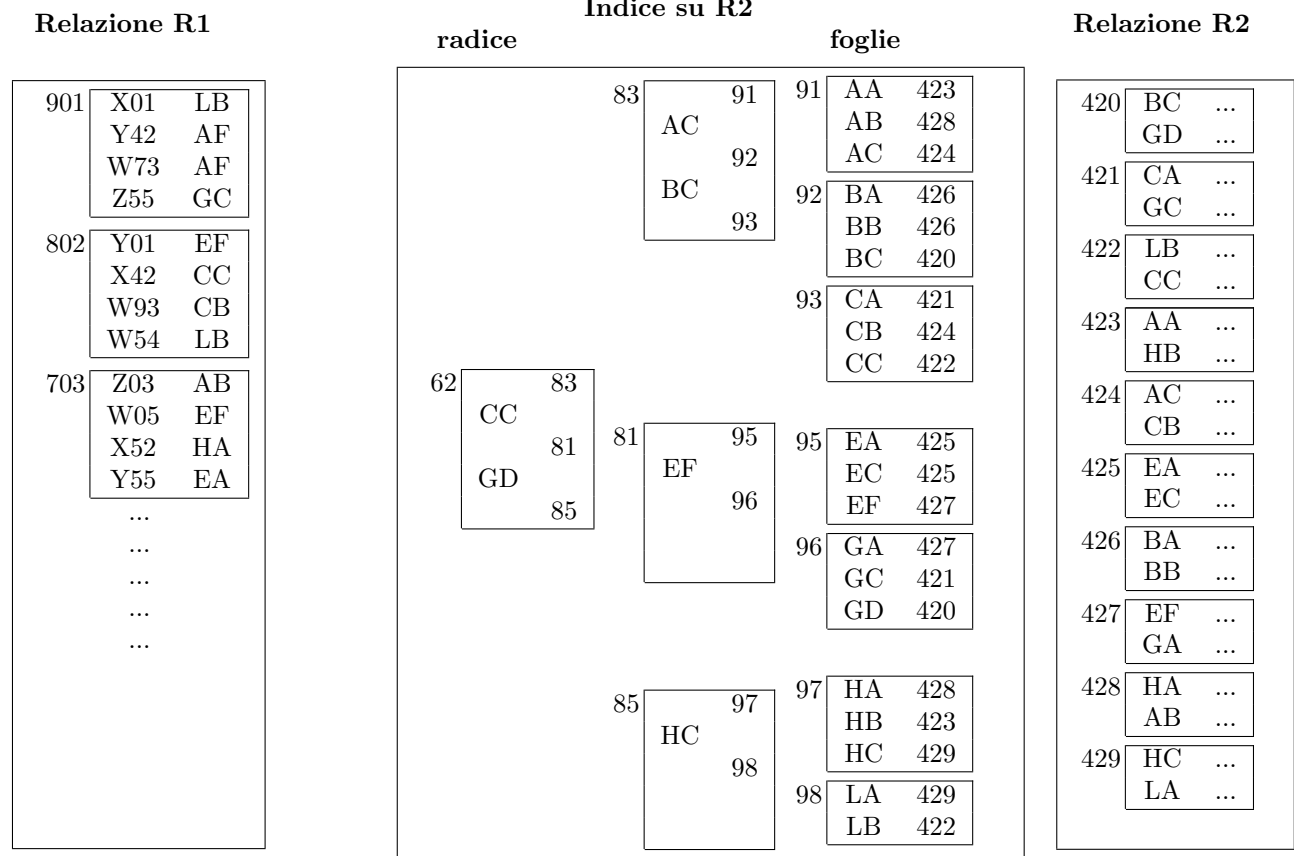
Relazione R1

Indice su R2
radice
foglie

Relazione R2

| 901 | X01 | LB |
|---|---|---|
| | Y42 | AF |
| | W73 | AF |
| | Z55 | GC |

| 802 | Y01 | EF |
|---|---|---|
| | X42 | CC |
| | W93 | CB |
| | W54 | LB |

| 703 | Z03 | AB |
|---|---|---|
| | W05 | EF |
| | X52 | HA |
| | Y55 | EA |

...
...
...
...
...

62: 83 CC 81 GD 85

83: 91 AC 92 BC 93

81: 95 EF 96

85: 97 HC 98

| 91 | AA | 423 |
|---|---|---|
| | AB | 428 |
| | AC | 424 |
| 92 | BA | 426 |
| | BB | 426 |
| | BC | 420 |
| 93 | CA | 421 |
| | CB | 424 |
| | CC | 422 |
| 95 | EA | 425 |
| | EC | 425 |
| | EF | 427 |
| 96 | GA | 427 |
| | GC | 421 |
| | GD | 420 |
| 97 | HA | 428 |
| | HB | 423 |
| | HC | 429 |
| 98 | LA | 429 |
| | LB | 422 |

| 420 | BC | ... |
|---|---|---|
| | GD | ... |
| 421 | CA | ... |
| | GC | ... |
| 422 | LB | ... |
| | CC | ... |
| 423 | AA | ... |
| | HB | ... |
| 424 | AC | ... |
| | CB | ... |
| 425 | EA | ... |
| | EC | ... |
| 426 | BA | ... |
| | BB | ... |
| 427 | EF | ... |
| | GA | ... |
| 428 | HA | ... |
| | AB | ... |
| 429 | HC | ... |
| | LA | ... |